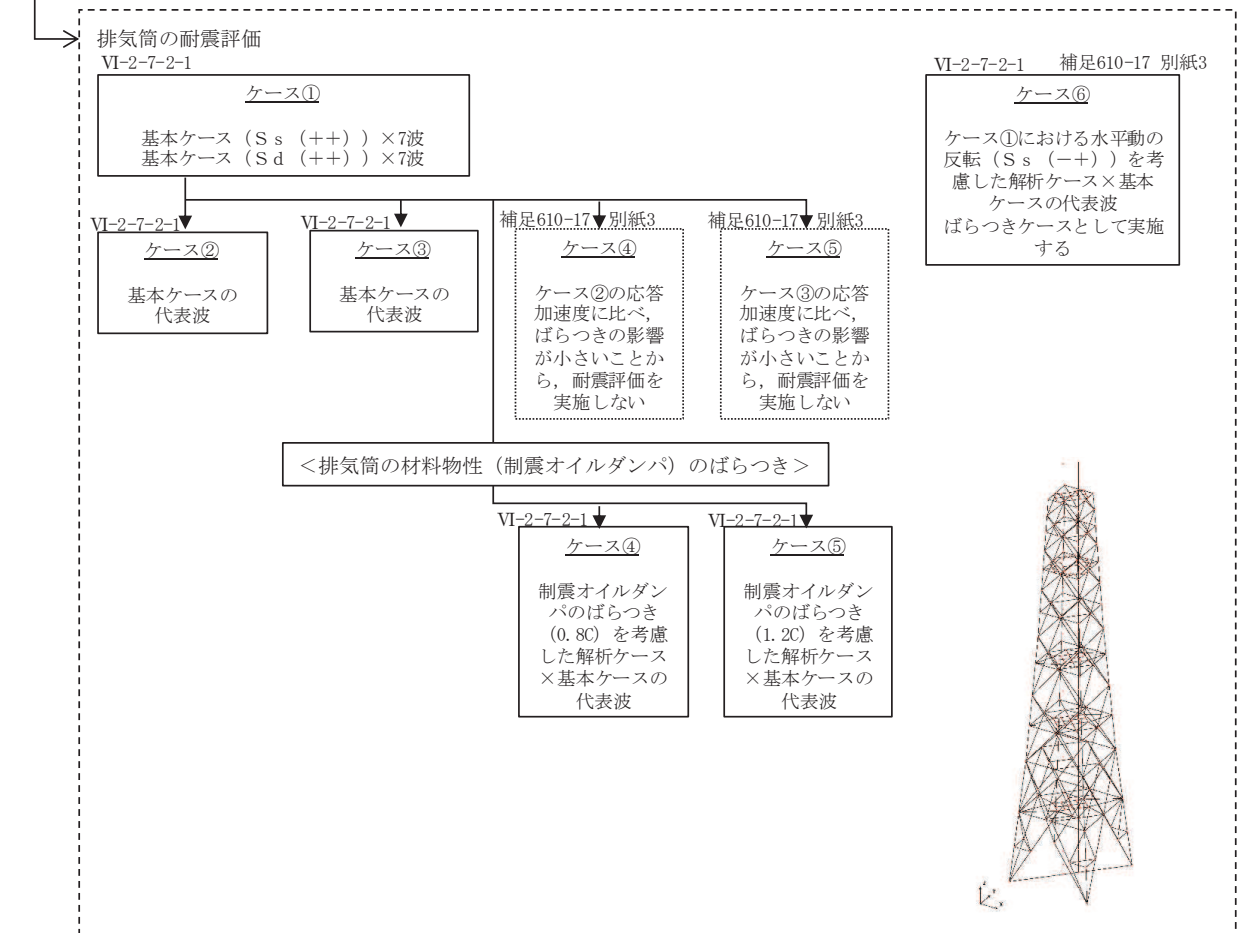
排気筒の耐震評価
VI-2-7-2-1

ケース①

基本ケース（Ｓｓ（＋＋））×7波
基本ケース（Ｓｄ（＋＋））×7波

VI-2-7-2-1 補足610-17 別紙3

ケース⑥

ケース①における水平動の反転（Ｓｓ（－＋））を考慮した解析ケース×基本ケースの代表波
ばらつきケースとして実施する

VI-2-7-2-1

ケース②

基本ケースの代表波

VI-2-7-2-1

ケース③

基本ケースの代表波

補足610-17 別紙3

ケース④

ケース②の応答加速度に比べ，ばらつきの影響が小さいことから，耐震評価を実施しない

補足610-17 別紙3

ケース⑤

ケース③の応答加速度に比べ，ばらつきの影響が小さいことから，耐震評価を実施しない

＜排気筒の材料物性（制震オイルダンパ）のばらつき＞

VI-2-7-2-1

ケース④

制震オイルダンパのばらつき（0.8C）を考慮した解析ケース×基本ケースの代表波

VI-2-7-2-1

ケース⑤

制震オイルダンパのばらつき（1.2C）を考慮した解析ケース×基本ケースの代表波